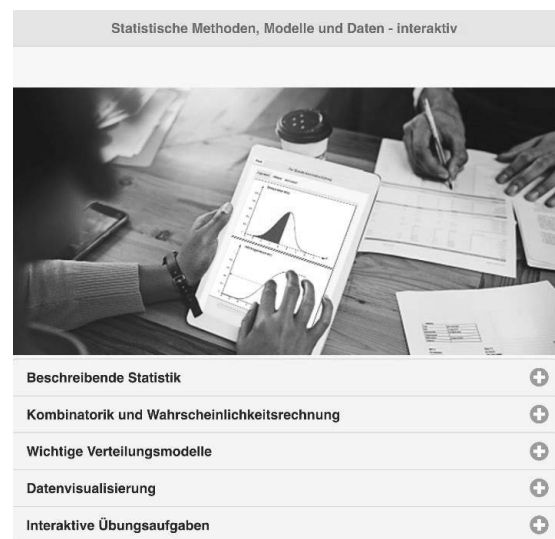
Statistische Methoden, Modelle und Daten - interaktiv

Beschreibende Statistik

Kombinatorik und Wahrscheinlichkeitsrechnung

Wichtige Verteilungsmodelle

Datenvisualisierung

Interaktive Übungsaufgaben